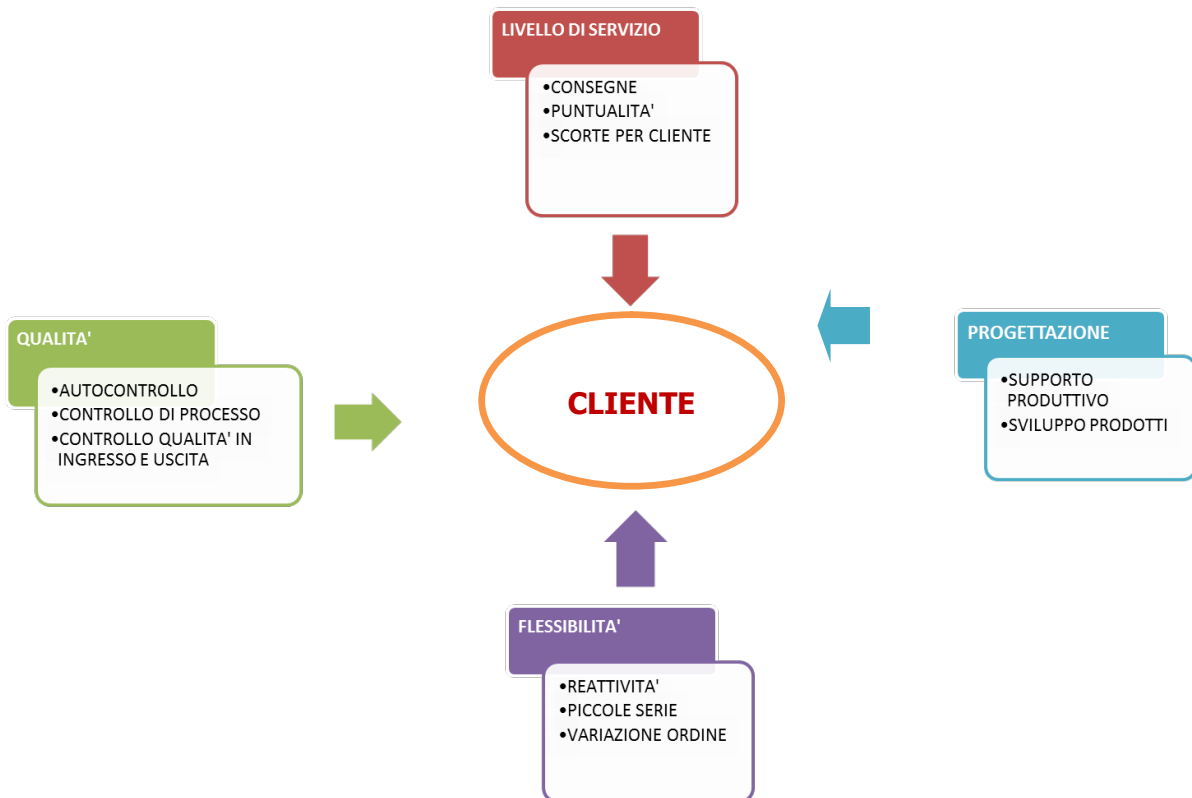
LIVELLO DI SERVIZIO

•CONSEGNE
•PUNTUALITA'
•SCORTE PER CLIENTE

QUALITA'

•AUTOCONTROLLO
•CONTROLLO DI PROCESSO
•CONTROLLO QUALITA' IN INGRESSO E USCITA

CLIENTE

PROGETTAZIONE

•SUPPORTO PRODUTTIVO
•SVILUPPO PRODOTTI

FLESSIBILITA'

•REATTIVITA'
•PICCOLE SERIE
•VARIAZIONE ORDINE